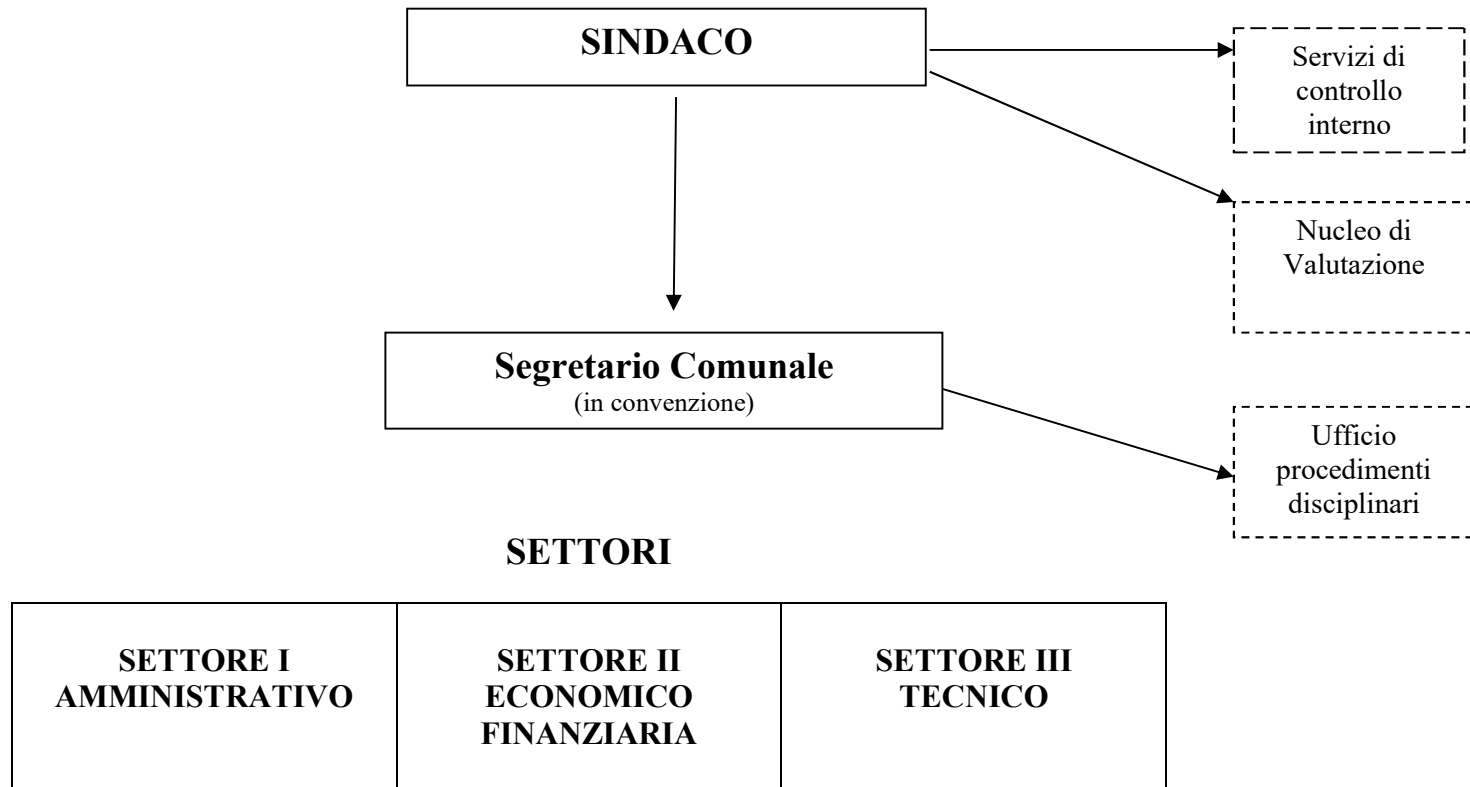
SINDACO

Servizi di controllo interno

Nucleo di Valutazione

Segretario Comunale
(in convenzione)

Ufficio procedimenti disciplinari

SETTORI

| SETTORE I AMMINISTRATIVO | SETTORE II ECONOMICO FINANZIARIA | SETTORE III TECNICO |
|---|---|---|